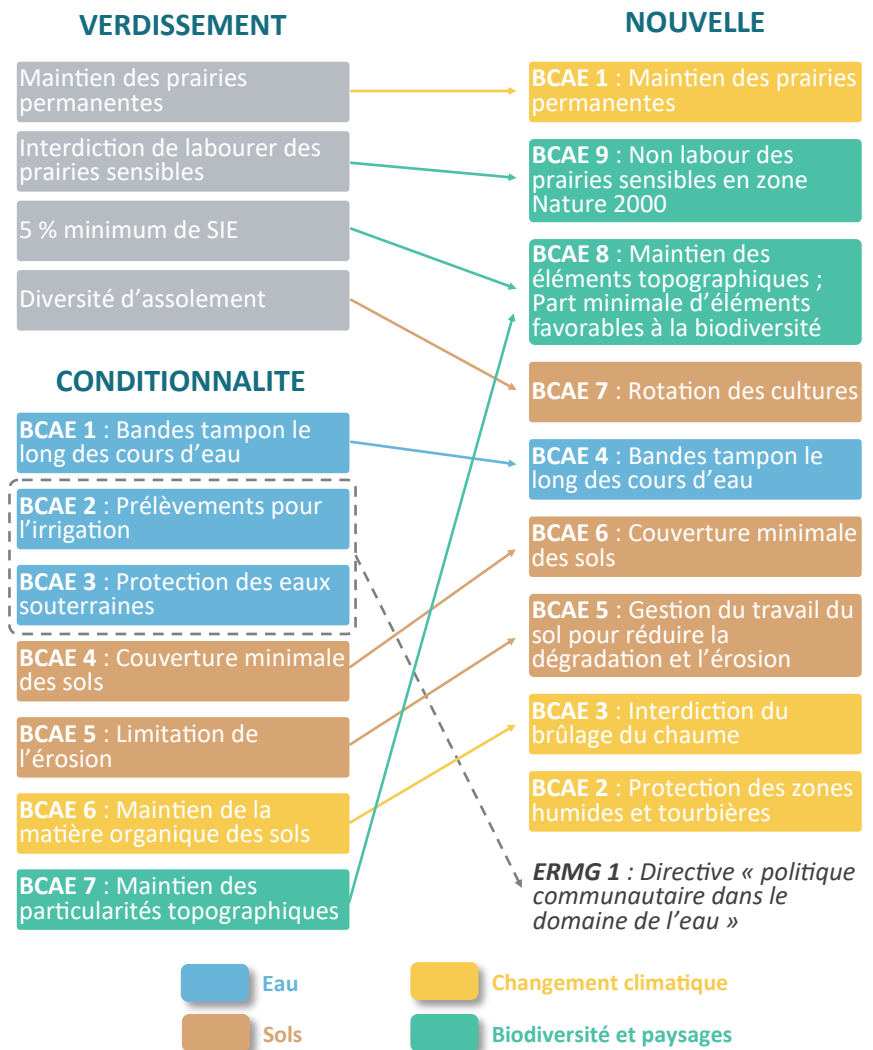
VERDISSEMENT

Maintien des prairies permanentes

Interdiction de labourer des prairies sensibles

5 % minimum de SIE

Diversité d'assolement

CONDITIONNALITE

BCAE 1 : Bandes tampon le long des cours d'eau

BCAE 2 : Prélèvements pour l'irrigation

BCAE 3 : Protection des eaux souterraines

BCAE 4 : Couverture minimale des sols

BCAE 5 : Limitation de l'érosion

BCAE 6 : Maintien de la matière organique des sols

BCAE 7 : Maintien des particularités topographiques

NOUVELLE

BCAE 1 : Maintien des prairies permanentes

BCAE 9 : Non labour des prairies sensibles en zone Nature 2000

BCAE 8 : Maintien des éléments topographiques ; Part minimale d'éléments favorables à la biodiversité

BCAE 7 : Rotation des cultures

BCAE 4 : Bandes tampon le long des cours d'eau

BCAE 6 : Couverture minimale des sols

BCAE 5 : Gestion du travail du sol pour réduire la dégradation et l'érosion

BCAE 3 : Interdiction du brûlage du chaume

BCAE 2 : Protection des zones humides et tourbières

ERMG 1 : Directive « politique communautaire dans le domaine de l'eau »

Eau

Changement climatique

Sols

Biodiversité et paysages